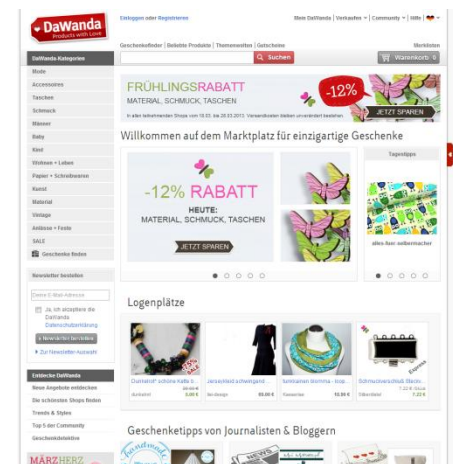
DaWanda
Products with Love

Einloggen oder Registrieren

Mein DaWanda | Verkaufen | Community | Hilfe |

Geschenkefinder | Beliebte Produkte | Themenwelten | Gutscheine

Merkliste

Suchen

Warenkorb: 0

DaWanda-Kategorien

Mode
Accessoires
Taschen
Schmuck
Männer
Baby
Kind
Wohnen + Leben
Papier + Schreibwaren
Kunst
Material
Vintage
Anlässe + Feste
SALE
Geschenke finden

FRÜHLINGSRABATT
MATERIAL, SCHMUCK, TASCHEN
-12%
JETZT SPAREN
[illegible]

Willkommen auf dem Marktplatz für einzigartige Geschenke

-12% RABATT
HEUTE:
MATERIAL, SCHMUCK, TASCHEN
JETZT SPAREN

Tagestipps

alles-fein selbermacher

Newsletter bestellen

Deine E-Mail-Adresse

Ja, ich akzeptiere die DaWanda Datenschutzerklärung

» Newsletter bestellen

Zur Newsletter-Auswahl

Logenplätze

Dunkelrot schöne Kette li...
Jerseykleid schwingend...
funkelnden Momma - kop...
Schmuckverschluß Stecke...

Entdecke DaWanda

Neue Angebote entdecken
Die schönsten Shops finden
Trends & Styles
Top 5 der Community
Geschenkdetektive

Geschenketipps von Journalisten & Bloggern

MÄRZHERZ